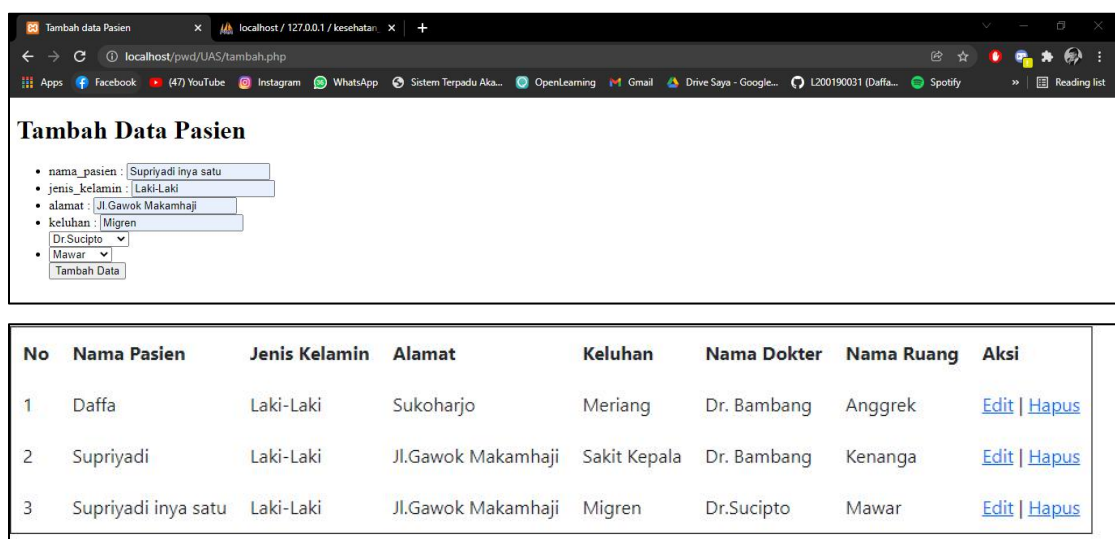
Tambah data Pasien ×
localhost / 127.0.0.1 / kesehatan ×
+

localhost/pwd/UAS/tambah.php

Apps Facebook (47) YouTube Instagram WhatsApp Sistem Terpadu Aka... OpenLearning Gmail Drive Saya - Google... L200190031 (Daffa... Spotify » Reading list

Tambah Data Pasien

- nama_pasien : Supriyadi inya satu
- jenis_kelamin : Laki-Laki
- alamat : Jl.Gawok Makamhaji
- keluhan : Migren
Dr.Sucipto
- Mawar
Tambah Data

| No | Nama Pasien | Jenis Kelamin | Alamat | Keluhan | Nama Dokter | Nama Ruang | Aksi |
|---|---|---|---|---|---|---|---|
| 1 | Daffa | Laki-Laki | Sukoharjo | Meriang | Dr. Bambang | Anggrek | Edit \| Hapus |
| 2 | Supriyadi | Laki-Laki | Jl.Gawok Makamhaji | Sakit Kepala | Dr. Bambang | Kenanga | Edit \| Hapus |
| 3 | Supriyadi inya satu | Laki-Laki | Jl.Gawok Makamhaji | Migren | Dr.Sucipto | Mawar | Edit \| Hapus |